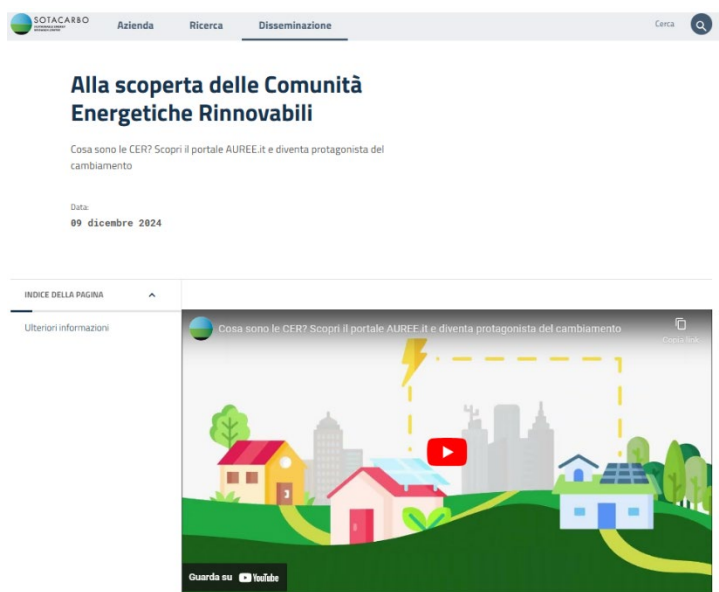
SOTACARBO

Azienda Ricerca Disseminazione

Cerca

Alla scoperta delle Comunità Energetiche Rinnovabili

Cosa sono le CER? Scopri il portale AUREE.it e diventa protagonista del cambiamento

Data:
09 dicembre 2024

INDICE DELLA PAGINA

Ulteriori informazioni

Cosa sono le CER? Scopri il portale AUREE.it e diventa protagonista del cambiamento

Copia link

Guarda su YouTube